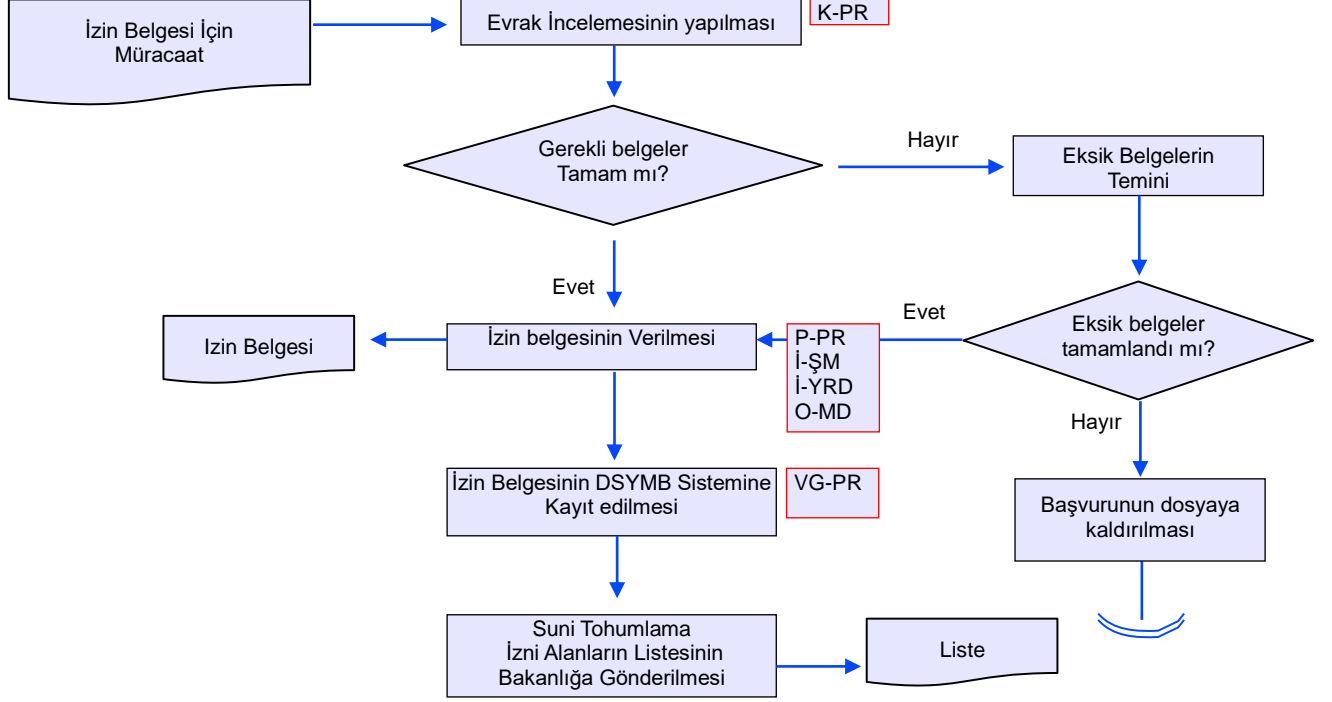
İzin Belgesi İçin Müracaat

Evrak İncelemesinin yapılması

K-PR

Gerekli belgeler Tamam mı?

Hayır

Eksik Belgelerin Temini

Evet

Evet

Izin Belgesi

İzin belgesinin Verilmesi

P-PR
İ-ŞM
İ-YRD
O-MD

Eksik belgeler tamamlandı mı?

Hayır

İzin Belgesinin DSYMB Sistemine Kayıt edilmesi

VG-PR

Başvurunun dosyaya kaldırılması

Suni Tohumlama İzni Alanların Listesinin Bakanlığa Gönderilmesi

Liste